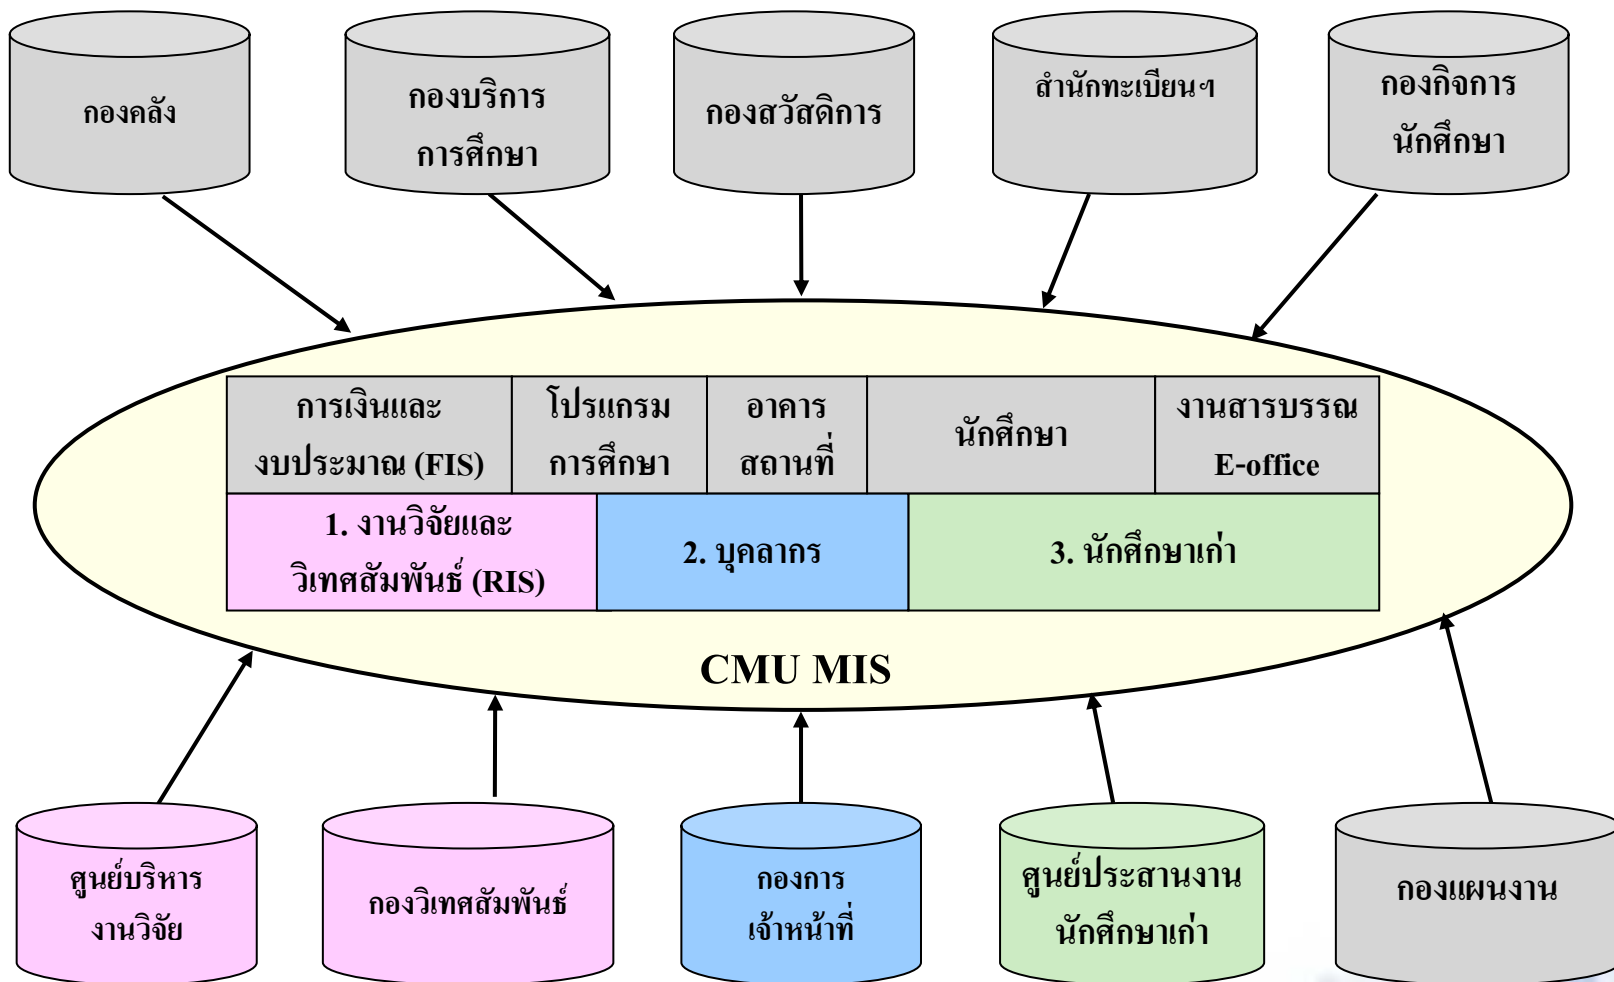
กองคลัง

กองบริการ การศึกษา

กองสวัสดิการ

สำนักทะเบียนฯ

กองกิจการ นักศึกษา

| การเงินและ งบประมาณ (FIS) | โปรแกรม การศึกษา | อาคาร สถานที่ | นักศึกษา | งานสารบรรณ E-office |
|---|---|---|---|---|

| 1. งานวิจัยและ วิเทศสัมพันธ์ (RIS) | 2. บุคลากร | 3. นักศึกษาเก่า |
|---|---|---|

CMU MIS

ศูนย์บริหาร งานวิจัย

กองวิเทศสัมพันธ์

กองการ เจ้าหน้าที่

ศูนย์ประสานงาน นักศึกษาเก่า

กองแผนงาน